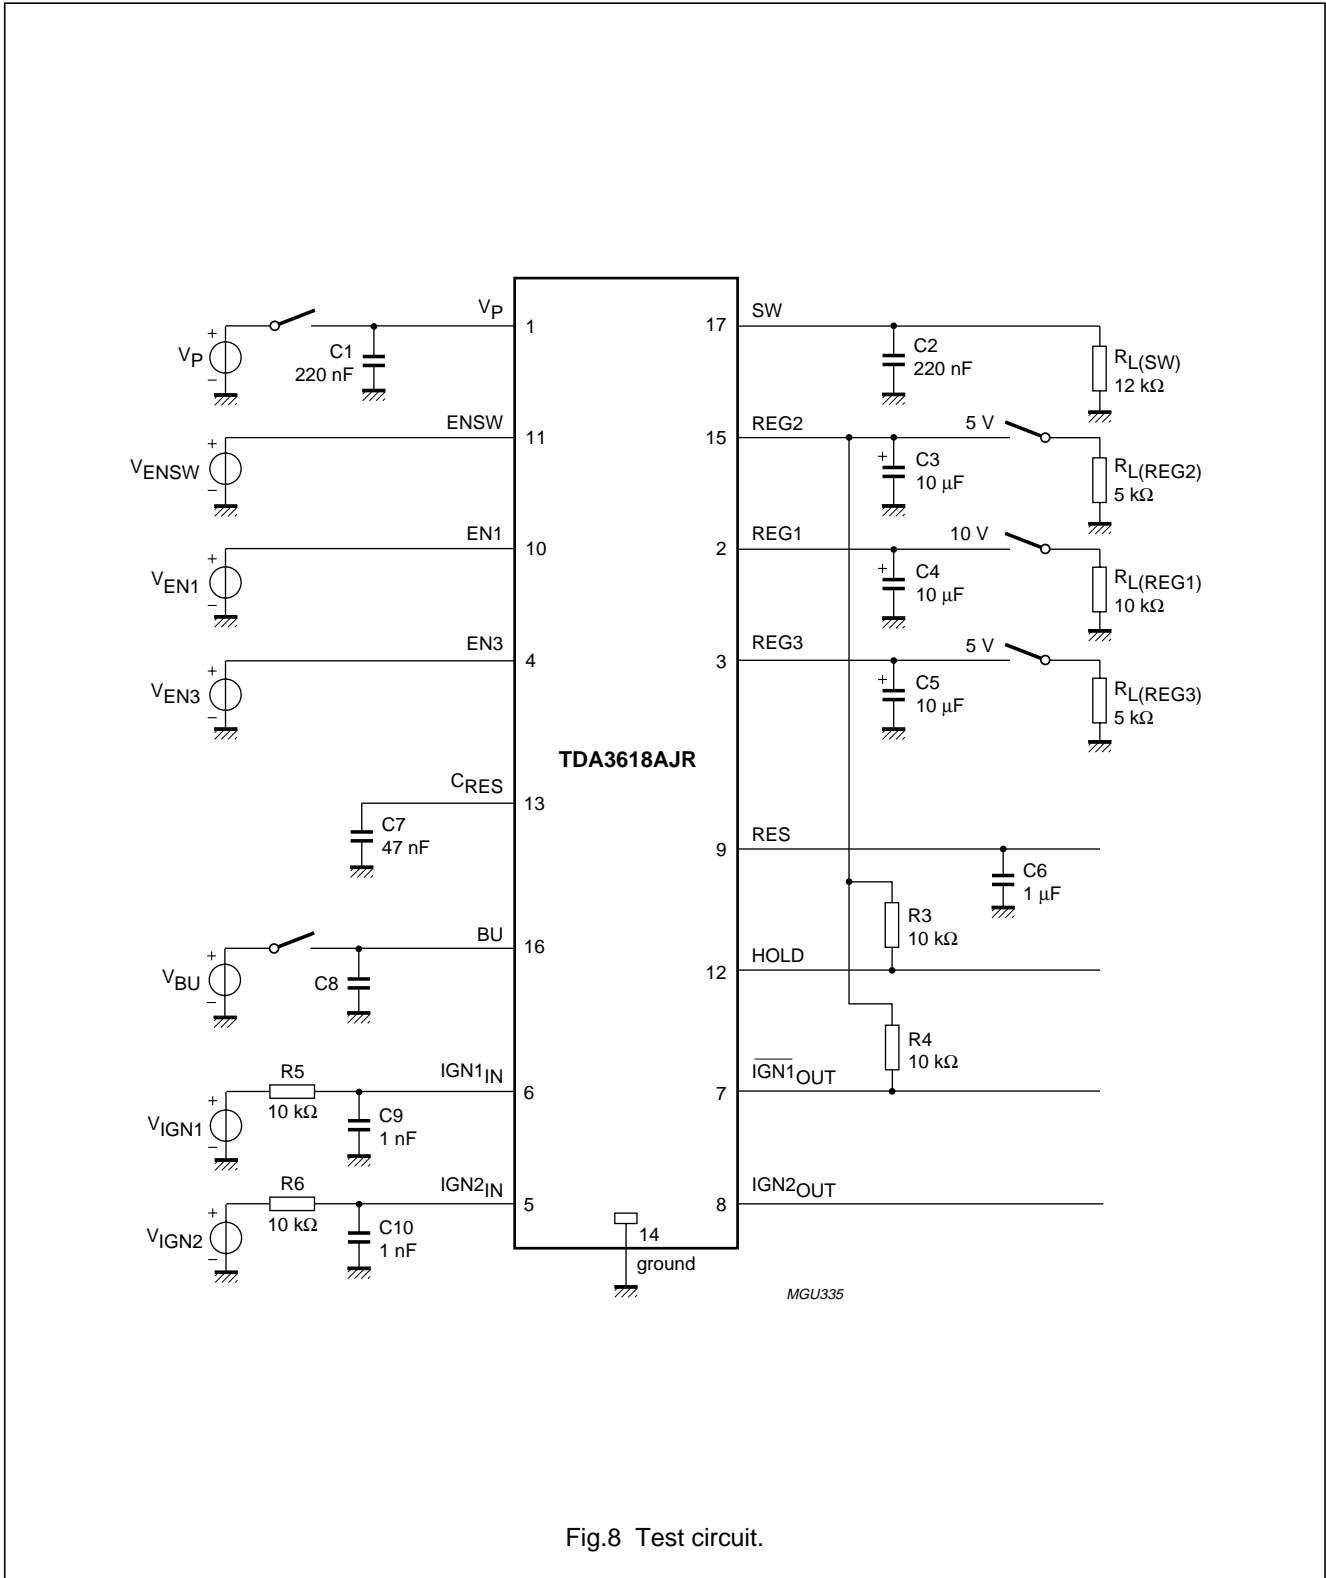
+
$V_P$
−
C1
220 nF
$V_P$
1
+
$V_{ENSW}$
−
ENSW
11
+
$V_{EN1}$
−
EN1
10
+
$V_{EN3}$
−
EN3
4
$C_{RES}$
13
C7
47 nF
+
$V_{BU}$
−
C8
BU
16
+
$V_{IGN1}$
−
R5
10 kΩ
C9
1 nF
$IGN1_{IN}$
6
+
$V_{IGN2}$
−
R6
10 kΩ
C10
1 nF
$IGN2_{IN}$
5

TDA3618AJR

14
ground

17
SW
C2
220 nF
$R_{L(SW)}$
12 kΩ
15
REG2
+
C3
10 µF
5 V
$R_{L(REG2)}$
5 kΩ
2
REG1
+
C4
10 µF
10 V
$R_{L(REG1)}$
10 kΩ
3
REG3
+
C5
10 µF
5 V
$R_{L(REG3)}$
5 kΩ
9
RES
C6
1 µF
R3
10 kΩ
12
HOLD
R4
10 kΩ
7
$\overline{IGN1}_{OUT}$
8
$IGN2_{OUT}$

MGU335

Fig.8 Test circuit.